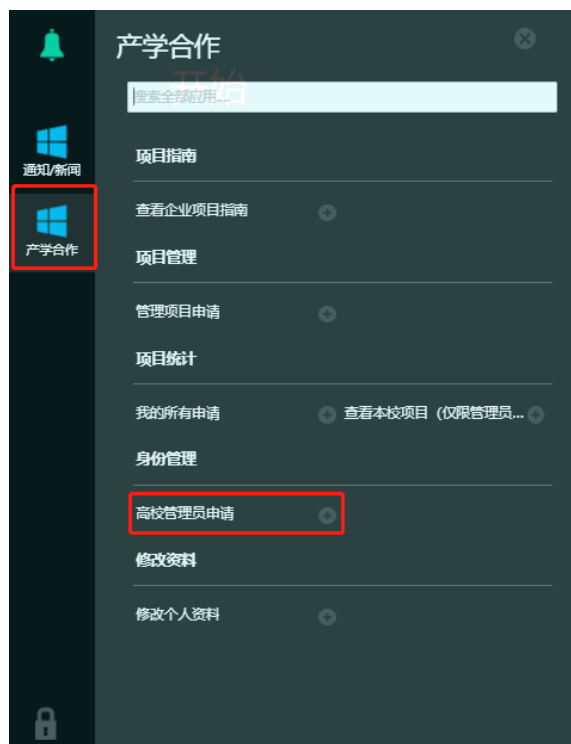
通知/新闻

产学合作

产学合作

开始

搜索全部应用...

项目指南

查看企业项目指南

项目管理

管理项目申请

项目统计

我的所有申请

查看本校项目（仅限管理员...

身份管理

高校管理员申请

修改资料

修改个人资料